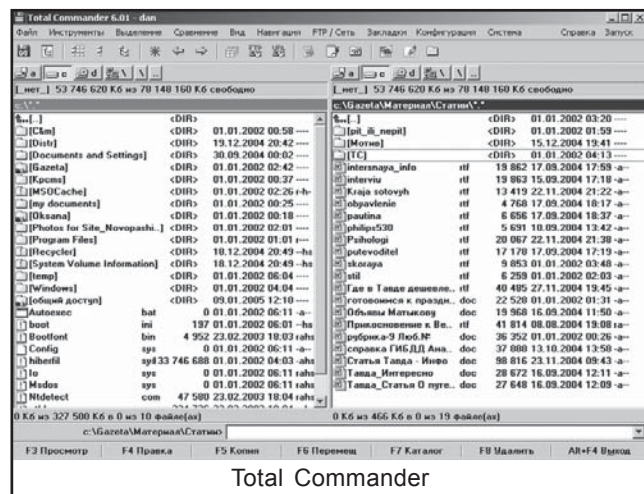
Total Commander 6.01 - dan

Файл Инструменты Выделение Сравнение Вид Навигация FTP / Сеть Закладки Конфигурация Система Справка Запуск

[_нет_] 53 746 620 Кб из 78 148 160 Кб свободно

c:\*.*

| | | | |
|---|---|---|---|
| [..] | | <DIR> | |
| [C&m] | | <DIR> | 01.01.2002 00:58 ---- |
| [Distr] | | <DIR> | 19.12.2004 20:42 ---- |
| [Documents and Settings] | | <DIR> | 30.09.2004 00:02 ---- |
| [Gazeta] | | <DIR> | 01.01.2002 02:42 ---- |
| [Kpcms] | | <DIR> | 01.01.2002 00:37 ---- |
| [MSOCache] | | <DIR> | 01.01.2002 02:26 r-h- |
| [my documents] | | <DIR> | 01.01.2002 00:25 ---- |
| [Oksana] | | <DIR> | 01.01.2002 00:18 ---- |
| [Photos for Site_Novopashi..] | | <DIR> | 01.01.2002 02:01 ---- |
| [Program Files] | | <DIR> | 01.01.2002 01:01 r--- |
| [Recycler] | | <DIR> | 18.12.2004 20:49 --hs |
| [System Volume Information] | | <DIR> | 18.12.2004 20:49 --hs |
| [temp] | | <DIR> | 01.01.2002 06:04 ---- |
| [Windows] | | <DIR> | 01.01.2002 04:04 ---- |
| [общий доступ] | | <DIR> | 09.01.2005 12:10 ---- |
| Autoexec | bat | 0 | 01.01.2002 06:11 -a-- |
| boot | ini | 197 | 01.01.2002 06:01 --hs |
| Bootfont | bin | 4 952 | 23.02.2003 18:03 rahs |
| Config | sys | 0 | 01.01.2002 06:11 -a-- |
| hiberfil | sys | 33 746 688 | 01.01.2002 04:03 -ahs |
| Io | sys | 0 | 01.01.2002 06:11 rahs |
| Msdos | sys | 0 | 01.01.2002 06:11 rahs |
| Ntdetect | com | 47 580 | 23.02.2003 18:04 rahs |

0 Кб из 327 500 Кб в 0 из 10 файле(ах)

[_нет_] 53 746 620 Кб из 78 148 160 Кб свободно

c:\Gazeta\Материал\Статьи\*.*

| | | | |
|---|---|---|---|
| [..] | | <DIR> | 01.01.2002 03:20 ---- |
| [pit_ili_nepit] | | <DIR> | 01.01.2002 01:59 ---- |
| [Мотне] | | <DIR> | 15.12.2004 19:41 ---- |
| [TC] | | <DIR> | 01.01.2002 04:13 ---- |
| internsaya_info | rtf | 19 862 | 17.09.2004 17:59 -a-- |
| interviu | rtf | 19 863 | 15.09.2004 17:18 -a-- |
| Kraja sotovyh | rtf | 13 419 | 22.11.2004 21:22 -a-- |
| obpavlenie | rtf | 4 768 | 17.09.2004 18:17 -a-- |
| pautina | rtf | 6 656 | 17.09.2004 18:37 -a-- |
| philips530 | rtf | 5 691 | 10.09.2004 13:42 -a-- |
| Psihologi | rtf | 20 067 | 22.11.2004 21:38 -a-- |
| putevoditel | rtf | 17 170 | 17.09.2004 17:19 -a-- |
| skoraya | rtf | 9 853 | 01.01.2002 03:48 -a-- |
| stil | rtf | 6 259 | 01.01.2002 02:03 -a-- |
| Где в Тавде дешевле.. | rtf | 40 485 | 27.11.2004 19:45 -a-- |
| готовимся к праздн.. | doc | 22 528 | 01.01.2002 01:31 -a-- |
| Объявы Матыкову | doc | 19 968 | 16.09.2004 11:50 -a-- |
| Прикосновение к Ве.. | rtf | 41 814 | 08.08.2004 19:08 -a-- |
| рубрика-3 Люб.№ | doc | 36 352 | 01.01.2002 00:26 -a-- |
| справка ГИБДД Ана.. | doc | 37 888 | 13.10.2004 13:59 -a-- |
| Статья Тавда - Инфо | doc | 98 816 | 23.11.2004 09:43 -a-- |
| Тавда_Интересно | doc | 28 672 | 16.09.2004 12:11 -a-- |
| Тавда_Статья О путе.. | doc | 27 648 | 16.09.2004 12:09 -a-- |

0 Кб из 466 Кб в 0 из 19 файле(ах)

c:\Gazeta\Материал\Статьи>

F3 Просмотр | F4 Правка | F5 Копия | F6 Перемещ | F7 Каталог | F8 Удалить | Alt+F4 Выход

Total Commander